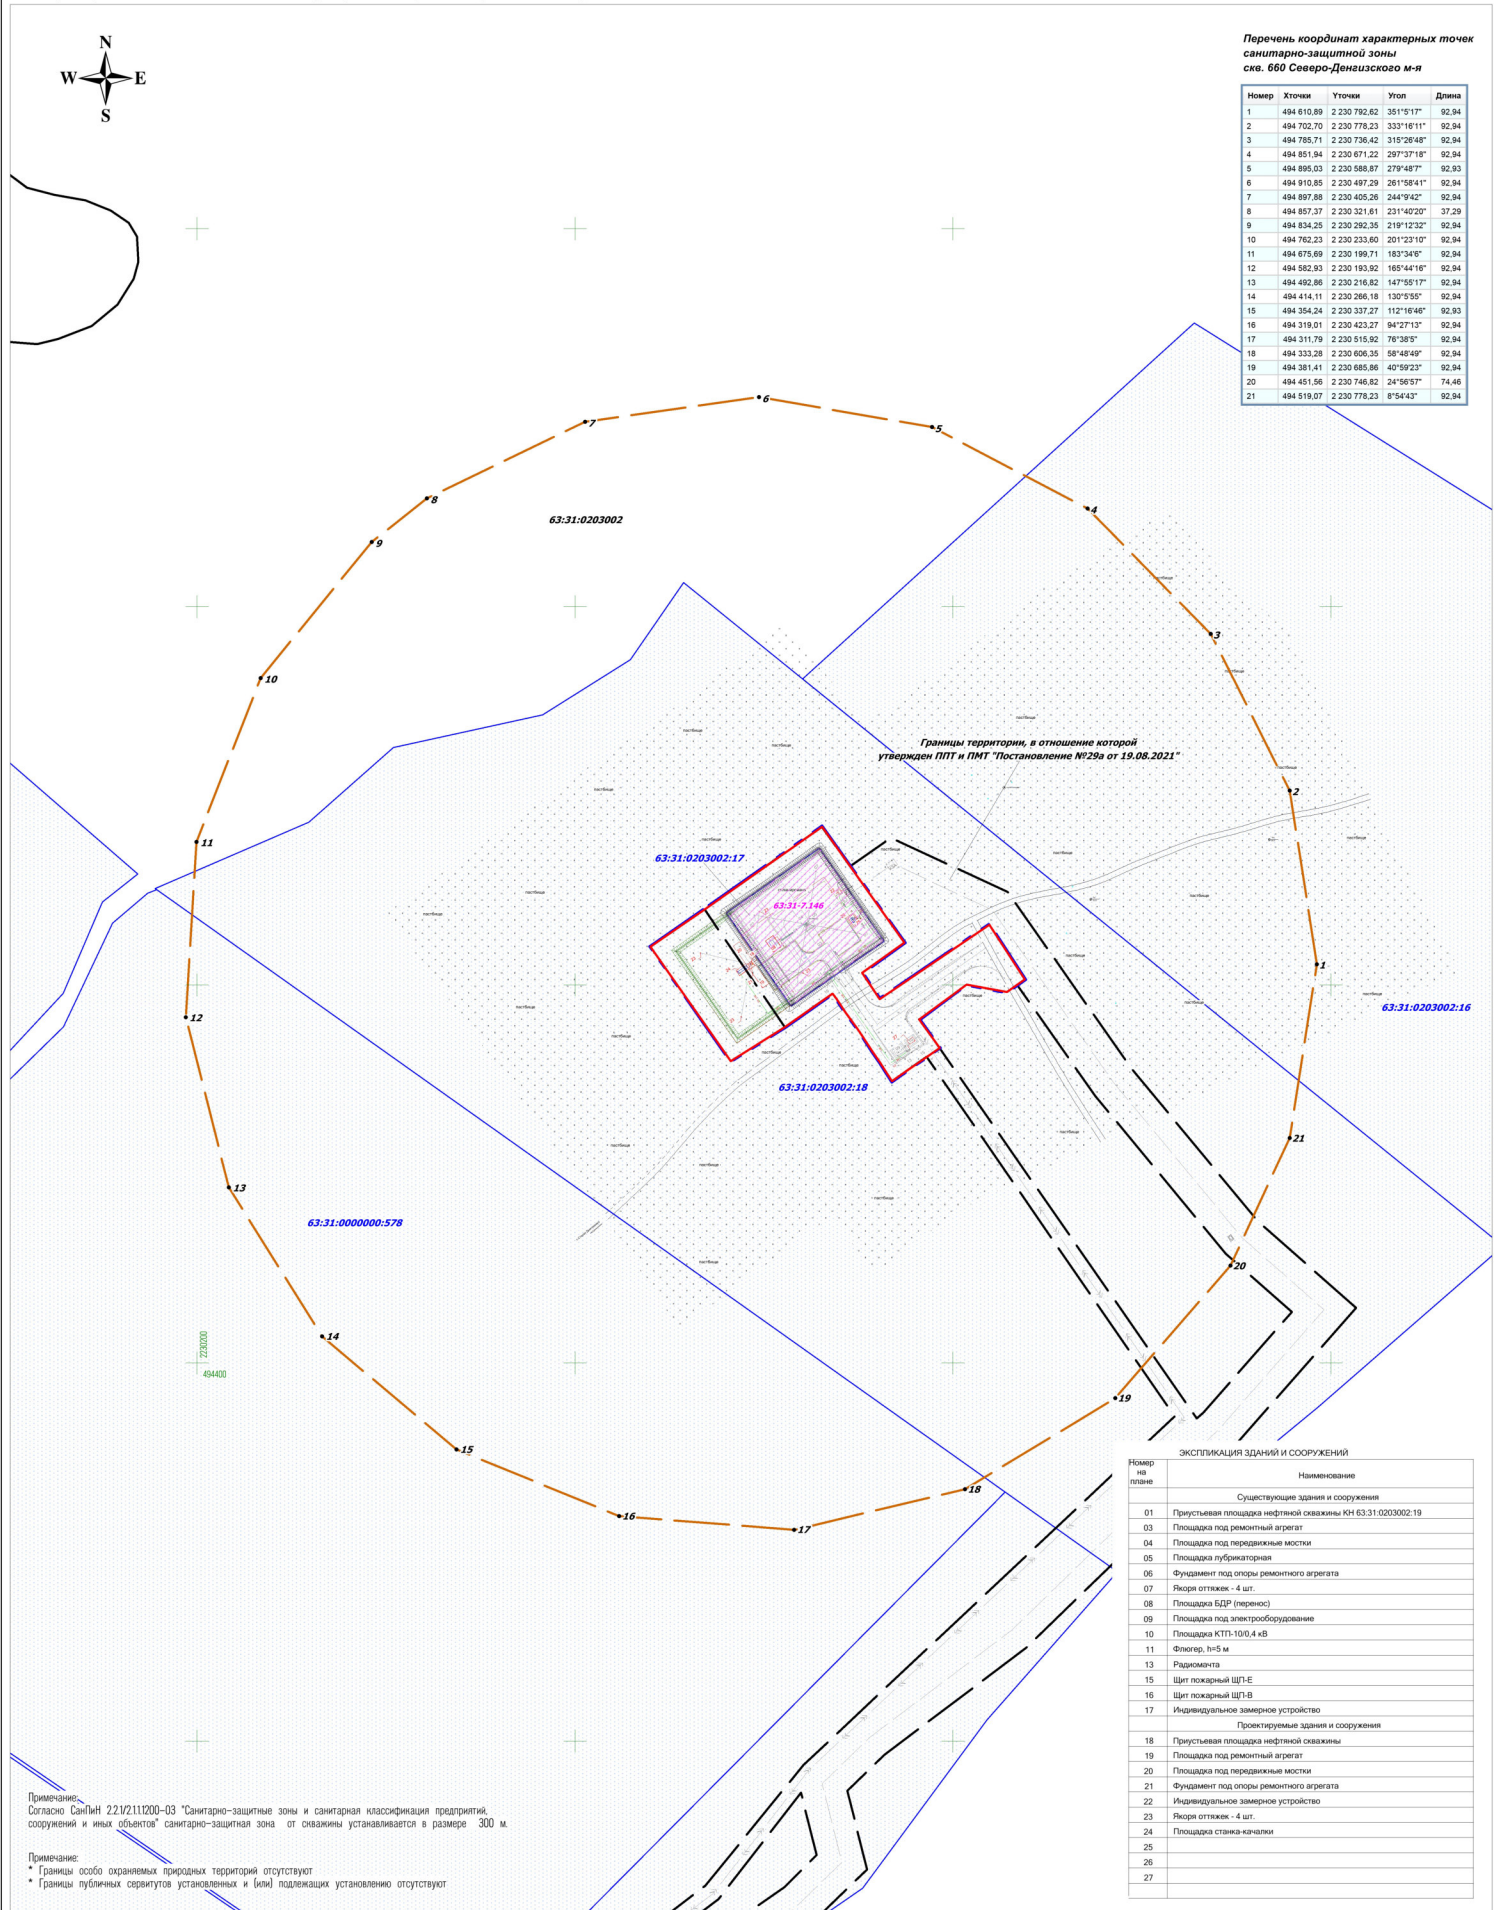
N
W E
S

Перечень координат характерных точек санитарно-защитной зоны скв. 660 Северо-Денгизского м-я

| Номер | Хточки | Уточки | Угол | Длина |
|---|---|---|---|---|
| 1 | 494 610,89 | 2 230 792,62 | 351°5'17" | 92,94 |
| 2 | 494 702,70 | 2 230 778,23 | 333°16'11" | 92,94 |
| 3 | 494 785,71 | 2 230 736,42 | 315°26'48" | 92,94 |
| 4 | 494 851,94 | 2 230 671,22 | 297°37'18" | 92,94 |
| 5 | 494 895,03 | 2 230 588,87 | 279°48'7" | 92,93 |
| 6 | 494 910,85 | 2 230 497,29 | 261°58'41" | 92,94 |
| 7 | 494 897,88 | 2 230 405,26 | 244°9'42" | 92,94 |
| 8 | 494 857,37 | 2 230 321,61 | 231°40'20" | 37,29 |
| 9 | 494 834,25 | 2 230 292,35 | 219°12'32" | 92,94 |
| 10 | 494 762,23 | 2 230 233,60 | 201°23'10" | 92,94 |
| 11 | 494 675,69 | 2 230 199,71 | 183°34'6" | 92,94 |
| 12 | 494 582,93 | 2 230 193,92 | 165°44'16" | 92,94 |
| 13 | 494 492,86 | 2 230 216,82 | 147°55'17" | 92,94 |
| 14 | 494 414,11 | 2 230 266,18 | 130°5'55" | 92,94 |
| 15 | 494 354,24 | 2 230 337,27 | 112°16'46" | 92,93 |
| 16 | 494 319,01 | 2 230 423,27 | 94°27'13" | 92,94 |
| 17 | 494 311,79 | 2 230 515,92 | 76°38'5" | 92,94 |
| 18 | 494 333,28 | 2 230 606,35 | 58°48'49" | 92,94 |
| 19 | 494 381,41 | 2 230 685,86 | 40°59'23" | 92,94 |
| 20 | 494 451,56 | 2 230 746,82 | 24°56'57" | 74,46 |
| 21 | 494 519,07 | 2 230 778,23 | 8°54'43" | 92,94 |

63:31:0203002

Границы территории, в отношение которой утвержден ППТ и ПМТ "Постановление №29а от 19.08.2021"

63:31:0203002:17
63:31-7.146
63:31:0203002:16
63:31:0203002:18
63:31:0000000:578

1 2 3 4 5 6 7 8 9 10 11 12 13 14 15 16 17 18 19 20 21

2230200
494400

ЭКСПЛИКАЦИЯ ЗДАНИЙ И СООРУЖЕНИЙ

| Номер на плане | Наименование |
|---|---|
| | Существующие здания и сооружения |
| 01 | Приустьевая площадка нефтяной скважины КН 63:31:0203002:19 |
| 03 | Площадка под ремонтный агрегат |
| 04 | Площадка под передвижные мостки |
| 05 | Площадка лубрикаторная |
| 06 | Фундамент под опоры ремонтного агрегата |
| 07 | Якоря оттяжек - 4 шт. |
| 08 | Площадка БДР (перенос) |
| 09 | Площадка под электрооборудование |
| 10 | Площадка КТП-10/0,4 кВ |
| 11 | Флюгер, h=5 м |
| 13 | Радиомачта |
| 15 | Щит пожарный ЩП-Е |
| 16 | Щит пожарный ЩП-В |
| 17 | Индивидуальное замерное устройство |
| | Проектируемые здания и сооружения |
| 18 | Приустьевая площадка нефтяной скважины |
| 19 | Площадка под ремонтный агрегат |
| 20 | Площадка под передвижные мостки |
| 21 | Фундамент под опоры ремонтного агрегата |
| 22 | Индивидуальное замерное устройство |
| 23 | Якоря оттяжек - 4 шт. |
| 24 | Площадка станка-качалки |
| 25 | |
| 26 | |
| 27 | |

Примечание:
Согласно СанПиН 2.2.1/2.1.1.1200-03 "Санитарно-защитные зоны и санитарная классификация предприятий, сооружений и иных объектов" санитарно-защитная зона от скважины устанавливается в размере 300 м.

Примечание:
* Границы особо охраняемых природных территорий отсутствуют
* Границы публичных сервитутов установленных и (или) подлежащих установлению отсутствуют